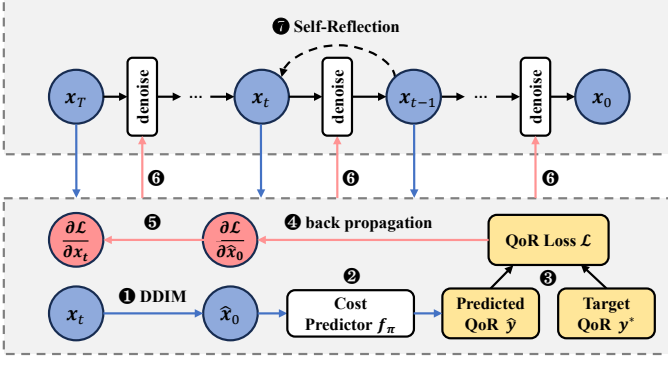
❼ Self-Reflection

$x_T$ denoise ··· $x_t$ denoise $x_{t-1}$ ··· denoise $x_0$

❻ ❻ ❻

❺ $\frac{\partial \mathcal{L}}{\partial x_t}$ $\frac{\partial \mathcal{L}}{\partial \hat{x}_0}$ ❹ back propagation QoR Loss $\mathcal{L}$

❷ ❸

$x_t$ ❶ DDIM $\hat{x}_0$ Cost Predictor $f_\pi$ Predicted QoR $\hat{y}$ Target QoR $y^*$